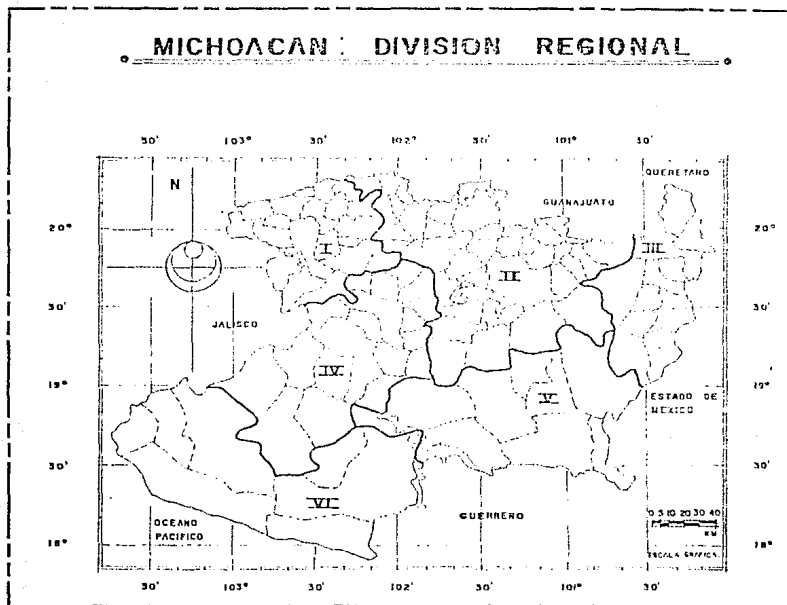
MICHOACAN: DIVISION REGIONAL

30' 103° 30' 102° 30' 101° 30'

N

QUERETARO

GUANAJUATO

20° 20°

I

III

II

30' 30'

JALISCO

IV

19° 19°

V

ESTADO DE MEXICO

30' 30'

VI

GUERRERO

OCEANO PACIFICO

0 5 10 20 30 40

KM

ESCALA GRAFICA

18° 18°

30' 103° 30' 102° 30' 101° 30'